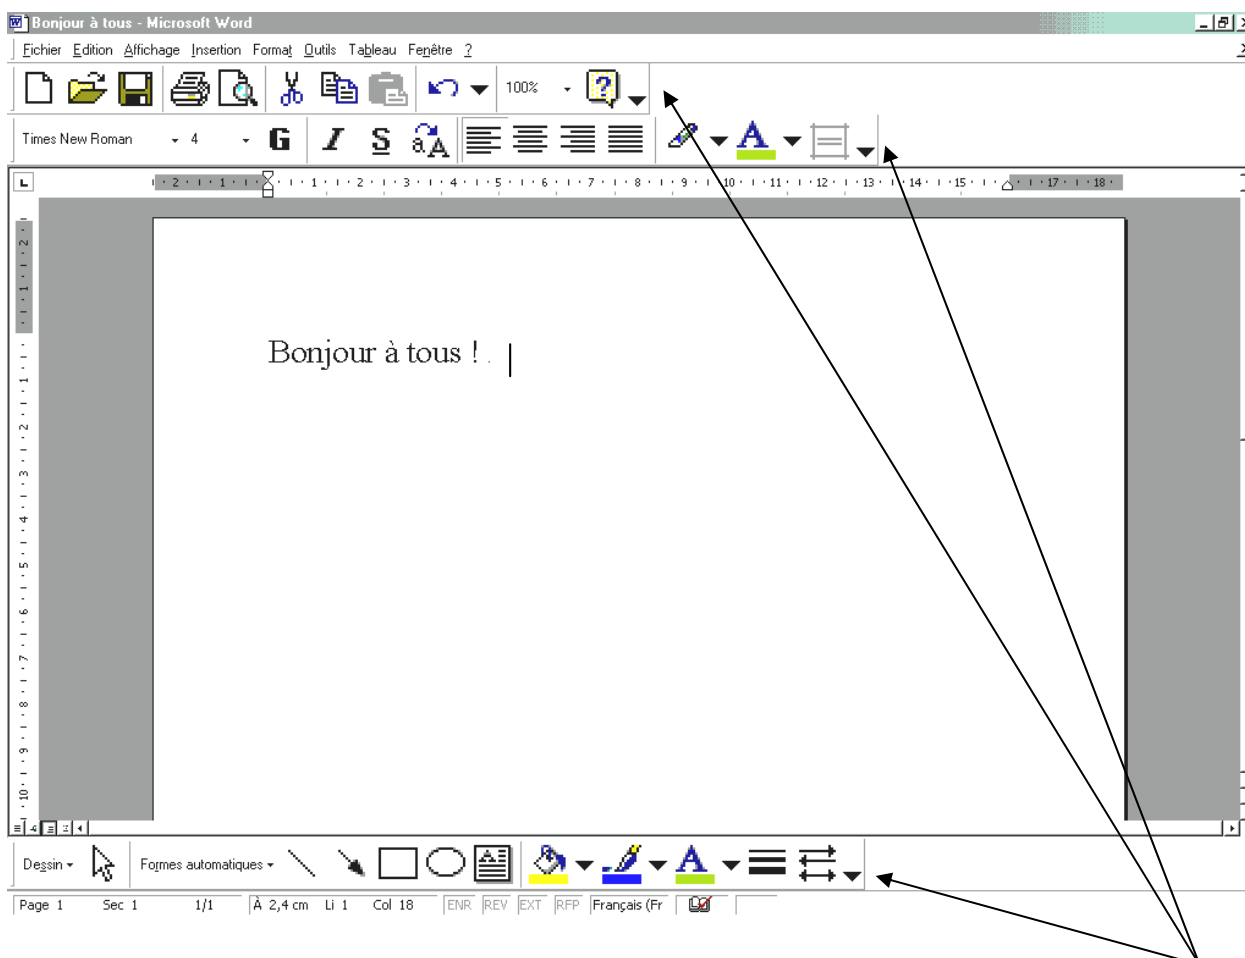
Bonjour à tous - Microsoft Word

Fichier Edition Affichage Insertion Format Outils Tableau Fenêtre ?

100%

Times New Roman 4 G I S

2 1 1 2 3 4 5 6 7 8 9 10 11 12 13 14 15 17 18

Bonjour à tous !

Dessin Formes automatiques

Page 1 Sec 1 1/1 À 2,4 cm Li 1 Col 18 ENR REV EXT RFP Français (Fr